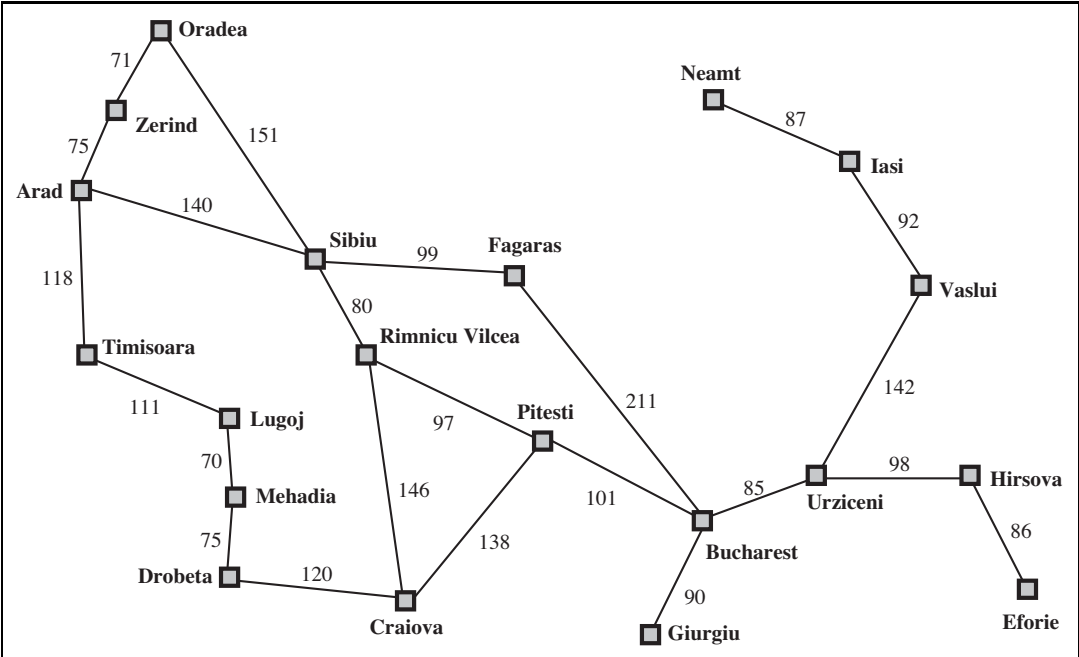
Oradea
71
Neamt
Zerind
87
75
151
Iasi
Arad
140
92
Sibiu
99
Fagaras
118
Vaslui
80
Rimnicu Vilcea
Timisoara
142
111
211
Pitesti
Lugoj
97
70
98
Hirsova
85
146
101
Mehadia
Urziceni
86
75
138
Bucharest
Drobeta
120
90
Craiova
Eforie
Giurgiu